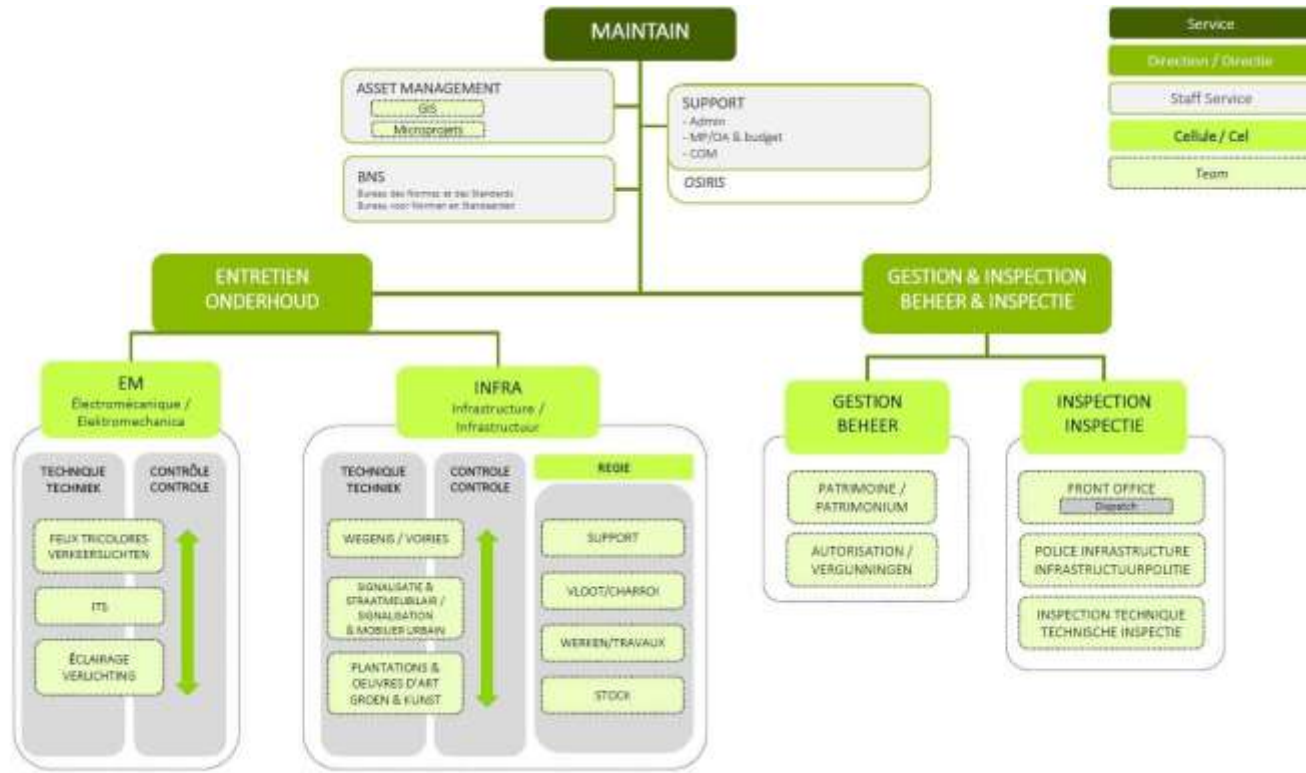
MAINTAIN

Service
Direction / Directie
Staff Service
Cellule / Cel
Team

ASSET MANAGEMENT
GIS
Microprojets

SUPPORT
- Admin
- MP/OA & budget
- COM

OSIRIS

BNS
Bureau des Normes et des Standards
Bureau voor Normen en Standaarden

ENTRETIEN
ONDERHOUD

GESTION & INSPECTION
BEHEER & INSPECTIE

EM
Électromécanique / Elektromechanica

TECHNIQUE
TECHNIEK

CONTRÔLE
CONTROLE

FEUX TRICOLORES
VERKEERSLICHTEN

ITS

ÉCLAIRAGE
VERLICHTING

INFRA
Infrastructure / Infrastructuur

TECHNIQUE
TECHNIEK

CONTROLE
CONTROLE

REGIE

WEGENIS / VOIRIES

SIGNALISATIE & STRAATMEUBILAIR / SIGNALISATION & MOBILIER URBAIN

PLANTATIONS & OEUVRES D'ART
GROEN & KUNST

SUPPORT

VLOOT/CHARROI

WERKEN/TRAVAUX

STOCK

GESTION
BEHEER

PATRIMOINE / PATRIMONIUM

AUTORISATION / VERGUNNINGEN

INSPECTION
INSPECTIE

FRONT OFFICE
Dispatch

POLICE INFRASTRUCTURE
INFRASTRUCTUURPOLITIE

INSPECTION TECHNIQUE
TECHNISCHE INSPECTIE